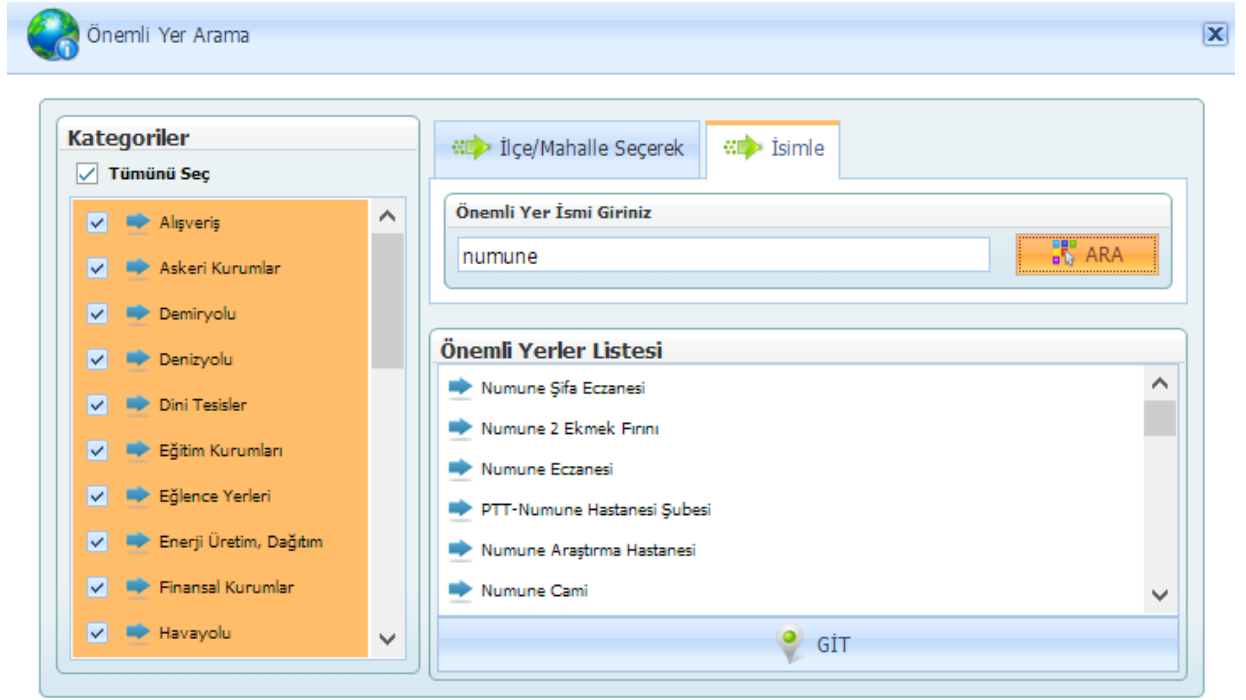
Önemli Yer Arama

Kategoriler

Tümünü Seç

Alışveriş

Askeri Kurumlar

Demiryolu

Denizyolu

Dini Tesisler

Eğitim Kurumları

Eğlence Yerleri

Enerji Üretim, Dağıtım

Finansal Kurumlar

Havayolu

İlçe/Mahalle Seçerek

İsimle

Önemli Yer İsmi Giriniz

numune

ARA

Önemli Yerler Listesi

Numune Şifa Eczanesi

Numune 2 Ekmek Fırını

Numune Eczanesi

PTT-Numune Hastanesi Şubesi

Numune Araştırma Hastanesi

Numune Cami

GİT